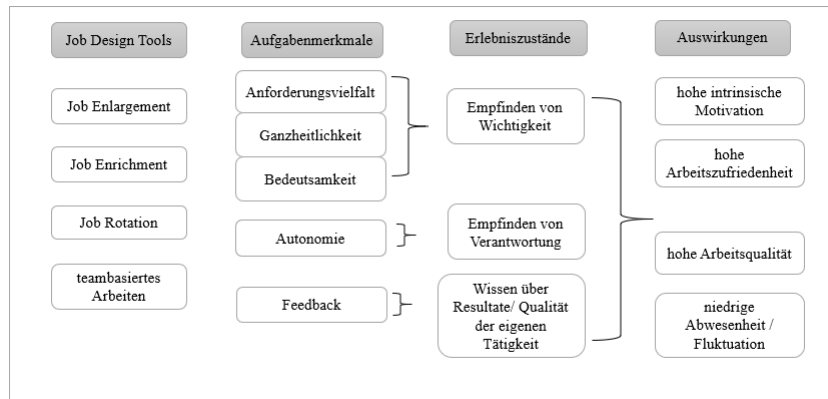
Job Design Tools

Job Enlargement

Job Enrichment

Job Rotation

teambasiertes Arbeiten

Aufgabenmerkmale

Anforderungsvielfalt

Ganzheitlichkeit

Bedeutsamkeit

Autonomie

Feedback

Erlebniszustände

Empfinden von Wichtigkeit

Empfinden von Verantwortung

Wissen über Resultate/ Qualität der eigenen Tätigkeit

Auswirkungen

hohe intrinsische Motivation

hohe Arbeitszufriedenheit

hohe Arbeitsqualität

niedrige Abwesenheit / Fluktuation